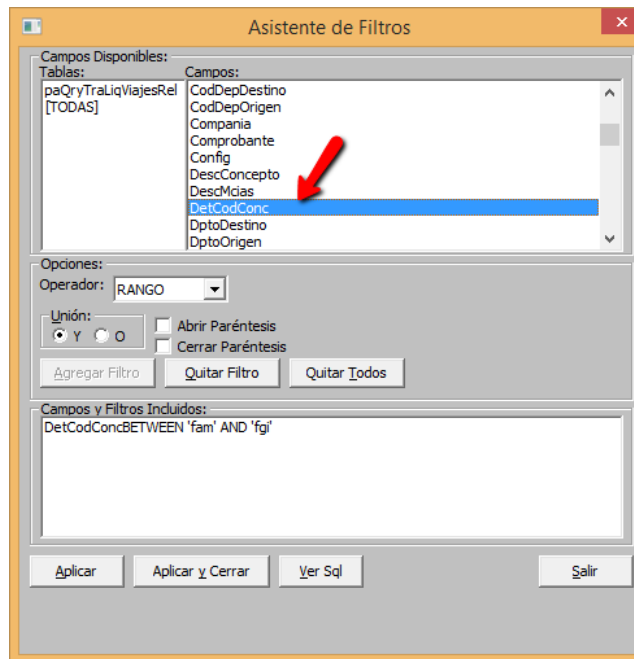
Asistente de Filtros

Campos Disponibles:
Tablas:
paQryTraLiqViajesRel
[TODAS]

Campos:
CodDepDestino
CodDepOrigen
Compania
Comprobante
Config
DescConcepto
DescMcias
DetCodConc
DptoDestino
DptoOrigen

Opciones:
Operador: RANGO
Unión:
Y
O
Abrir Paréntesis
Cerrar Paréntesis
Agregar Filtro
Quitar Filtro
Quitar Todos

Campos y Filtros Incluidos:
DetCodConcBETWEEN 'fam' AND 'fgi'

Aplicar
Aplicar y Cerrar
Ver Sql
Salir